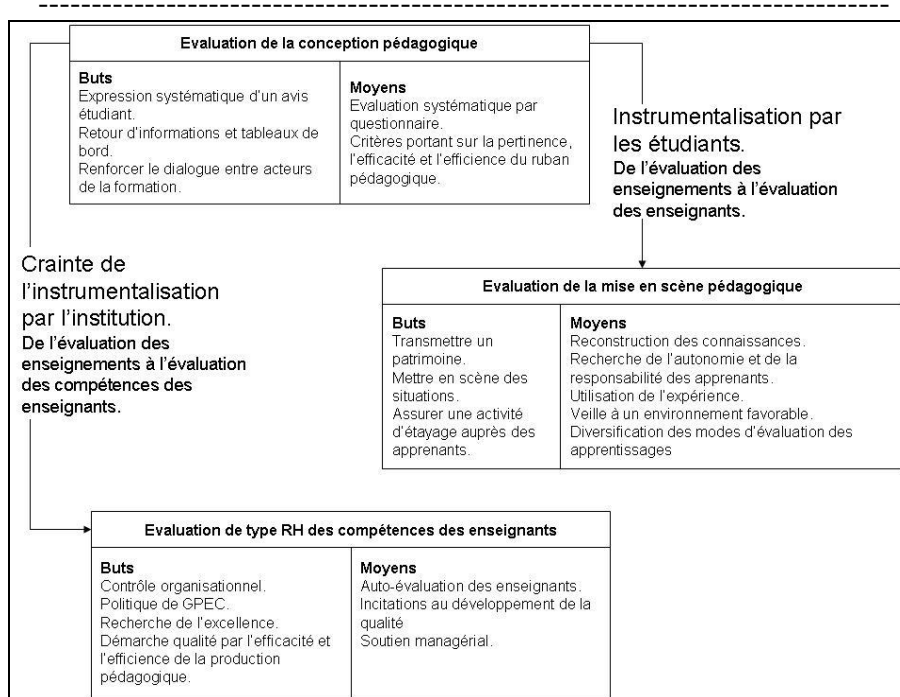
Evaluation de la conception pédagogique

| Buts | Moyens |
|---|---|
| Expression systématique d'un avis étudiant. Retour d'informations et tableaux de bord. Renforcer le dialogue entre acteurs de la formation. | Evaluation systématique par questionnaire. Critères portant sur la pertinence, l'efficacité et l'efficience du ruban pédagogique. |

Instrumentalisation par les étudiants.
De l'évaluation des enseignements à l'évaluation des enseignants.

Crainte de l'instrumentalisation par l'institution.
De l'évaluation des enseignements à l'évaluation des compétences des enseignants.

Evaluation de la mise en scène pédagogique

| Buts | Moyens |
|---|---|
| Transmettre un patrimoine. Mettre en scène des situations. Assurer une activité d'étayage auprès des apprenants. | Reconstruction des connaissances. Recherche de l'autonomie et de la responsabilité des apprenants. Utilisation de l'expérience. Veille à un environnement favorable. Diversification des modes d'évaluation des apprentissages |

Evaluation de type RH des compétences des enseignants

| Buts | Moyens |
|---|---|
| Contrôle organisationnel. Politique de GPEC. Recherche de l'excellence. Démarche qualité par l'efficacité et l'efficience de la production pédagogique. | Auto-évaluation des enseignants. Incitations au développement de la qualité Soutien managérial. |